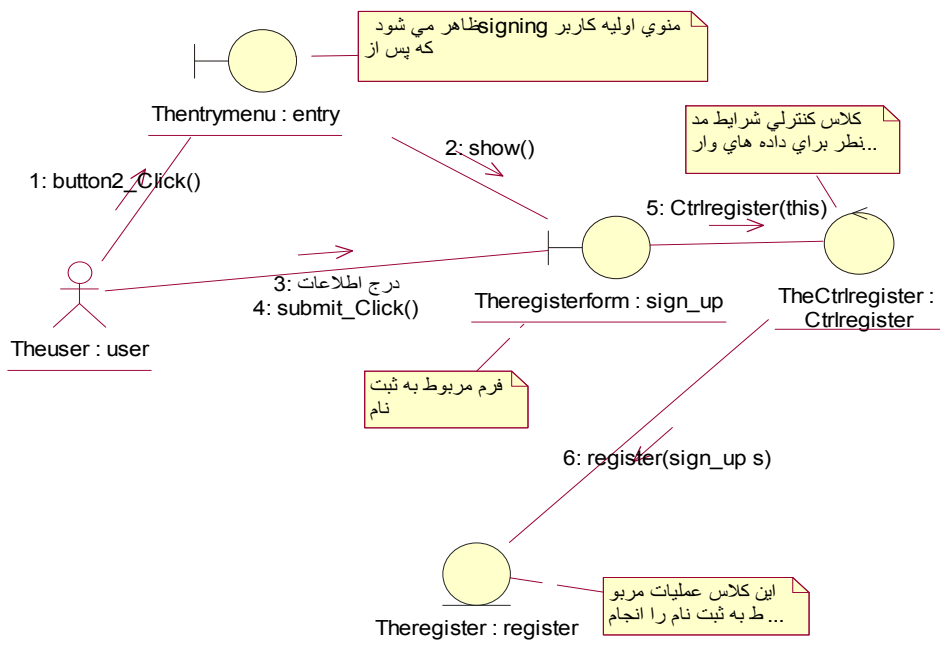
منوي اوليه كاربر signingظاهر مي شود كه پس از

Thentrymenu : entry

1: button2_Click()

2: show()

كلاس كنترلي شرايط مد نظر براي داده هاي وار..

5: Ctrlregister(this)

3: درج اطلاعات
4: submit_Click()

Theuser : user

Theregisterform : sign_up

TheCtrlregister : Ctrlregister

فرم مربوط به ثبت نام

6: register(sign_up s)

اين كلاس عمليات مربو ط به ثبت نام را انجام ...

Theregister : register